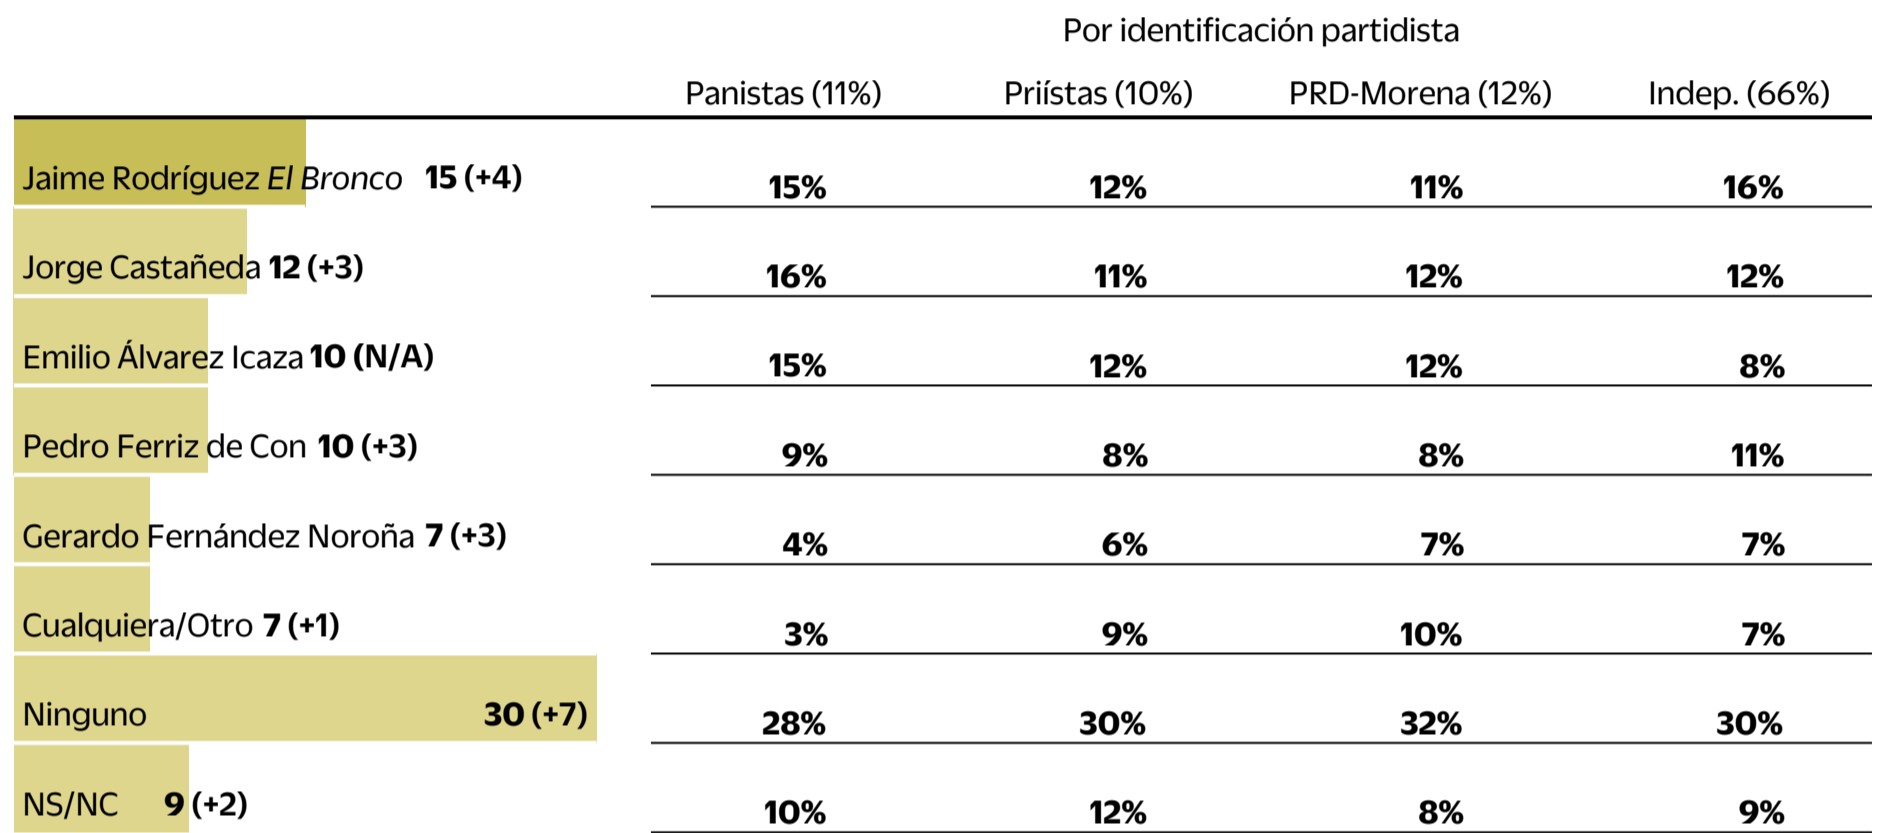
Por identificación partidista

| | Panistas (11%) | Priístas (10%) | PRD-Morena (12%) | Indep. (66%) |
|---|---|---|---|---|
| Jaime Rodríguez *El Bronco* **15 (+4)** | **15%** | **12%** | **11%** | **16%** |
| Jorge Castañeda **12 (+3)** | **16%** | **11%** | **12%** | **12%** |
| Emilio Álvarez Icaza **10 (N/A)** | **15%** | **12%** | **12%** | **8%** |
| Pedro Ferriz de Con **10 (+3)** | **9%** | **8%** | **8%** | **11%** |
| Gerardo Fernández Noroña **7 (+3)** | **4%** | **6%** | **7%** | **7%** |
| Cualquiera/Otro **7 (+1)** | **3%** | **9%** | **10%** | **7%** |
| Ninguno **30 (+7)** | **28%** | **30%** | **32%** | **30%** |
| NS/NC **9 (+2)** | **10%** | **12%** | **8%** | **9%** |